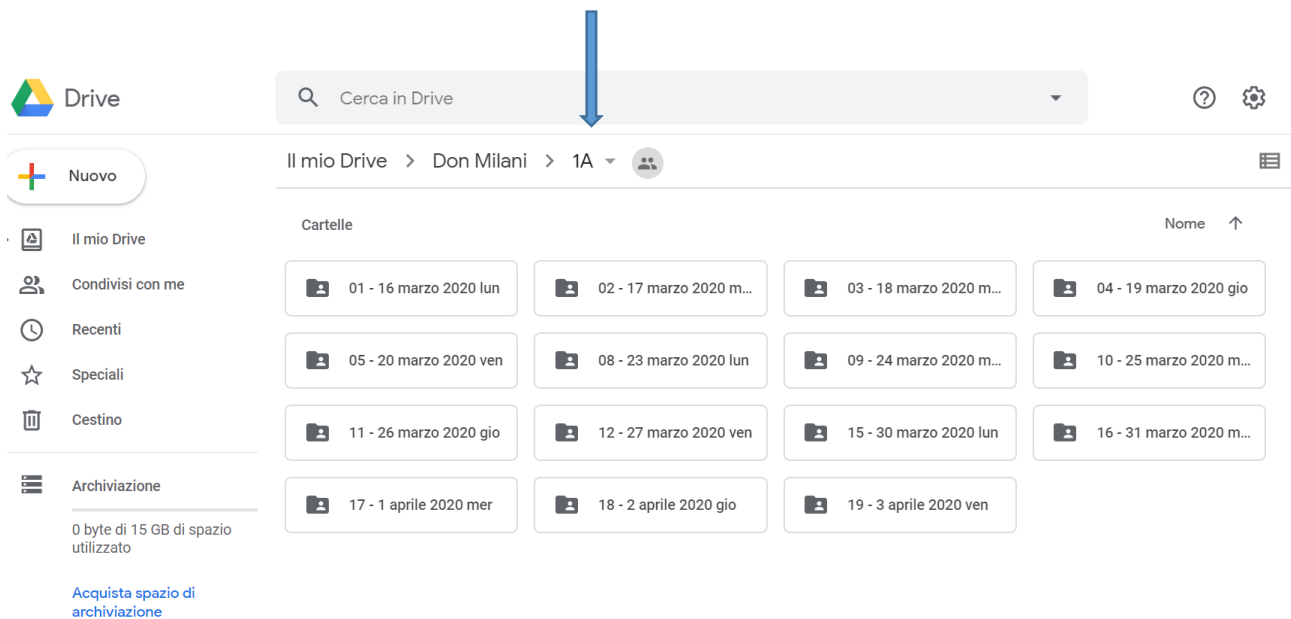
Drive

Cerca in Drive

Nuovo

Il mio Drive

Condivisi con me

Recenti

Speciali

Cestino

Archiviazione

0 byte di 15 GB di spazio utilizzato

Acquista spazio di archiviazione

Il mio Drive > Don Milani > 1A

Cartelle

Nome

01 - 16 marzo 2020 lun

02 - 17 marzo 2020 m...

03 - 18 marzo 2020 m...

04 - 19 marzo 2020 gio

05 - 20 marzo 2020 ven

08 - 23 marzo 2020 lun

09 - 24 marzo 2020 m...

10 - 25 marzo 2020 m...

11 - 26 marzo 2020 gio

12 - 27 marzo 2020 ven

15 - 30 marzo 2020 lun

16 - 31 marzo 2020 m...

17 - 1 aprile 2020 mer

18 - 2 aprile 2020 gio

19 - 3 aprile 2020 ven